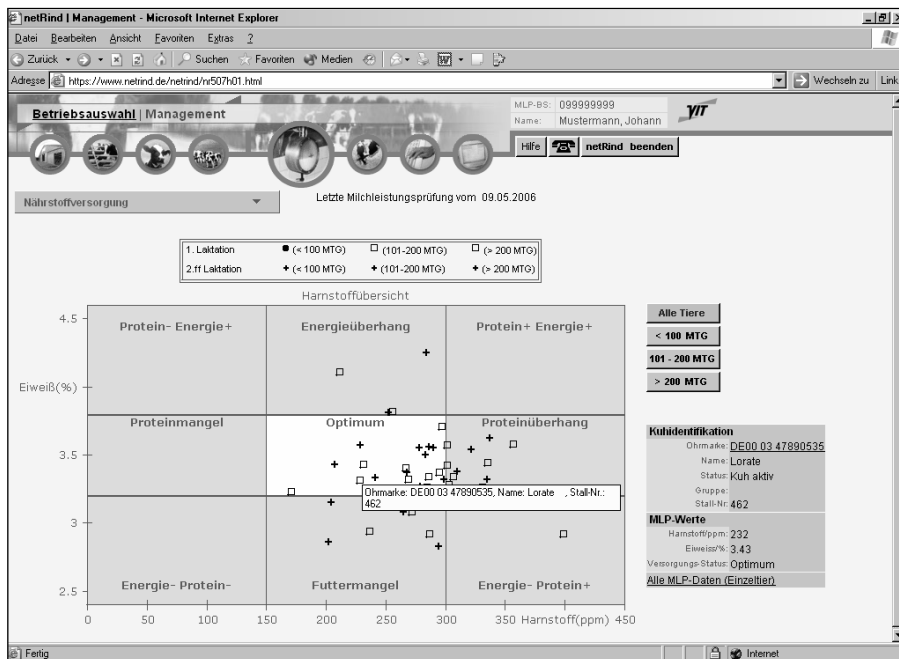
netRind | Management - Microsoft Internet Explorer

Datei Bearbeiten Ansicht Favoriten Extras ?

Zurück Suchen Favoriten Medien

Adresse https://www.netrind.de/netrind/nr507h01.html Wechseln zu Links

Betriebsauswahl | Management

MLP-BS: 099999999
Name: Mustermann, Johann

VIT

Hilfe netRind beenden

Nährstoffversorgung

Letzte Milchleistungsprüfung vom 09.05.2006

| 1. Laktation | ● (< 100 MTG) | □ (101-200 MTG) | □ (> 200 MTG) |
|---|---|---|---|
| 2.ff Laktation | + (< 100 MTG) | + (101-200 MTG) | + (> 200 MTG) |

Harnstoffübersicht

Protein- Energie+
Energieüberhang
Protein+ Energie+
Proteinmangel
Optimum
Proteinüberhang
Energie- Protein-
Futtermangel
Energie- Protein+

Eiweiß(%)

4.5
3.5
3
2.5

0 50 100 150 200 250 300 350 Harnstoff(ppm) 450

Ohrmarke: DE00 03 47890535, Name: Lorate , Stall-Nr.: 462

Alle Tiere
< 100 MTG
101 - 200 MTG
> 200 MTG

Kuhidentifikation
Ohrmarke: DE00 03 47890535
Name: Lorate
Status: Kuh aktiv
Gruppe:
Stall-Nr: 462

MLP-Werte
Harnstoff/ppm: 232
Eiweiss/%: 3.43
Versorgungs-Status: Optimum

Alle MLP-Daten (Einzeltier)

Fertig

Internet